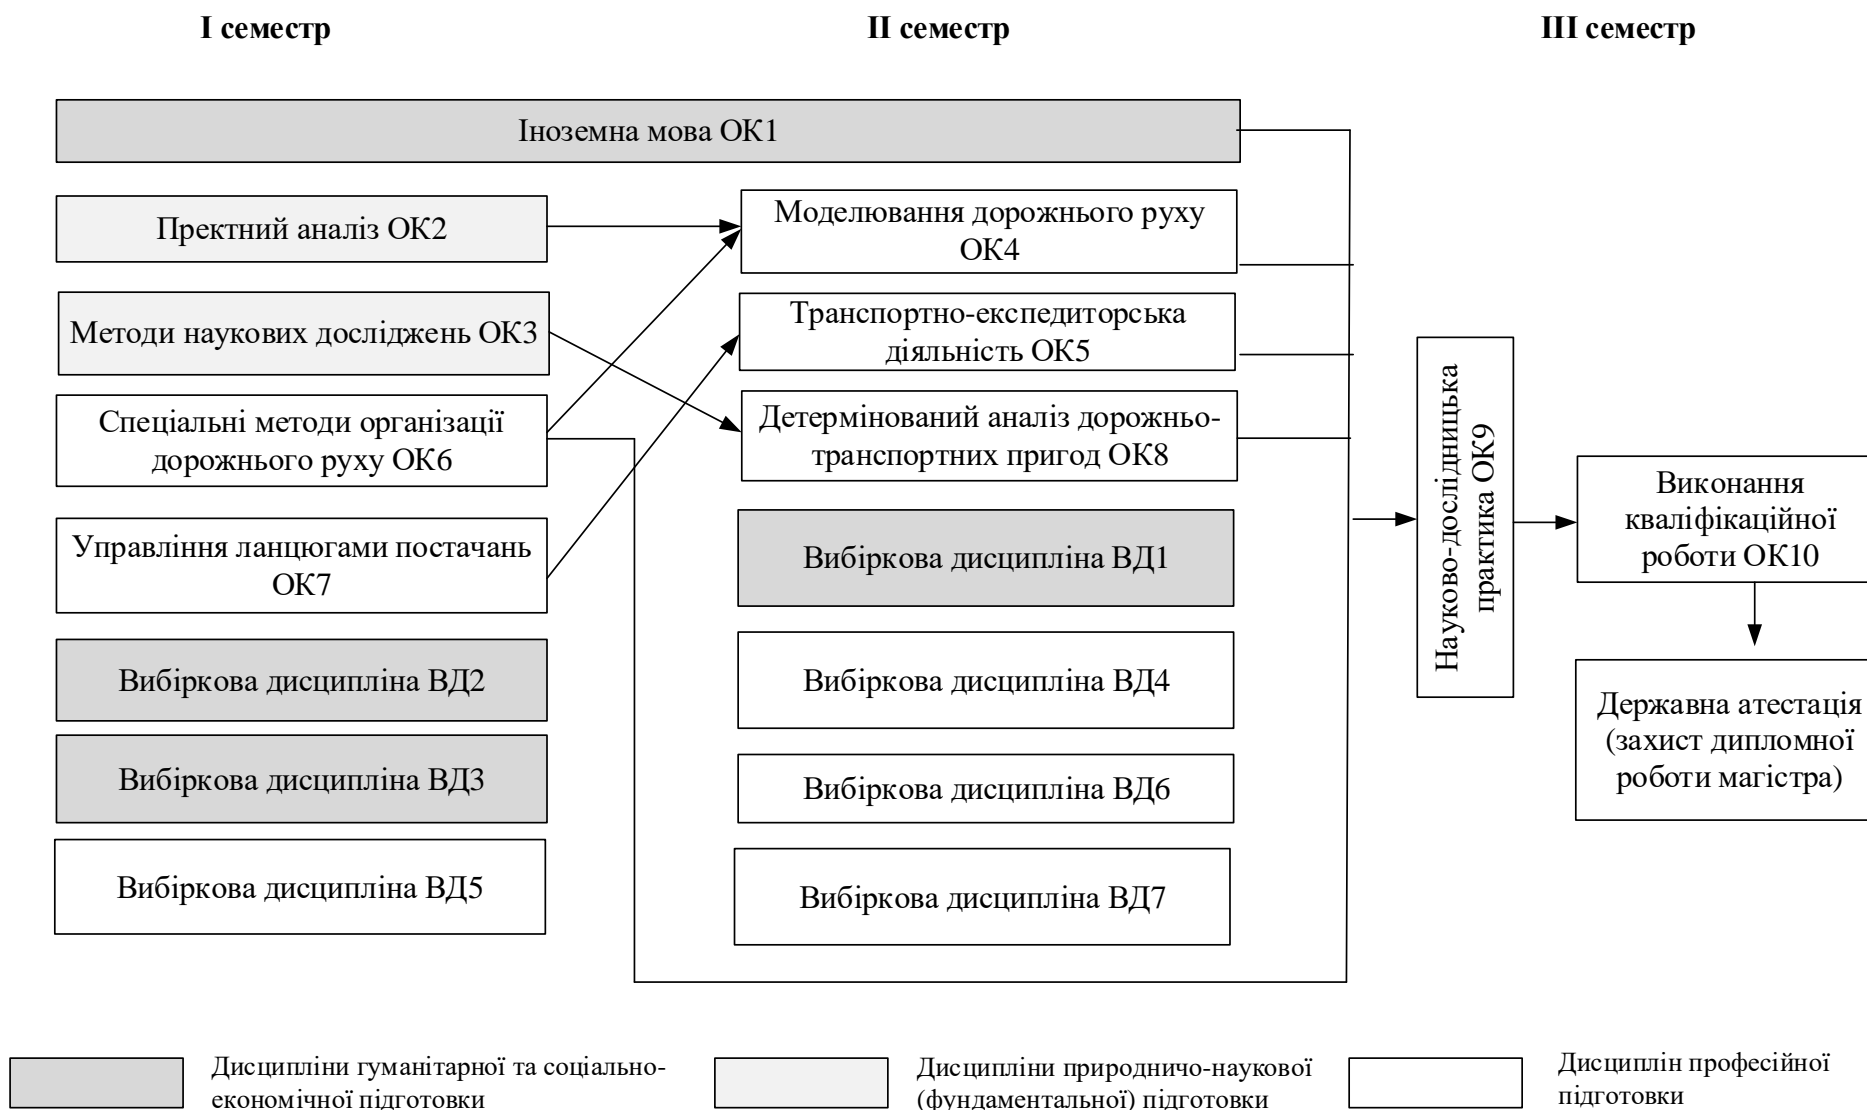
I семестр

II семестр

III семестр

Іноземна мова ОК1

Пректний аналіз ОК2

Моделювання дорожнього руху ОК4

Методи наукових досліджень ОК3

Транспортно-експедиторська діяльність ОК5

Спеціальні методи організації дорожнього руху ОК6

Детермінований аналіз дорожньо-транспортних пригод ОК8

Управління ланцюгами постачань ОК7

Вибіркова дисципліна ВД1

Науково-дослідницька практика ОК9

Виконання кваліфікаційної роботи ОК10

Вибіркова дисципліна ВД2

Вибіркова дисципліна ВД4

Державна атестація (захист дипломної роботи магістра)

Вибіркова дисципліна ВД3

Вибіркова дисципліна ВД6

Вибіркова дисципліна ВД5

Вибіркова дисципліна ВД7

Дисципліни гуманітарної та соціально-економічної підготовки

Дисципліни природничо-наукової (фундаментальної) підготовки

Дисциплін професійної підготовки